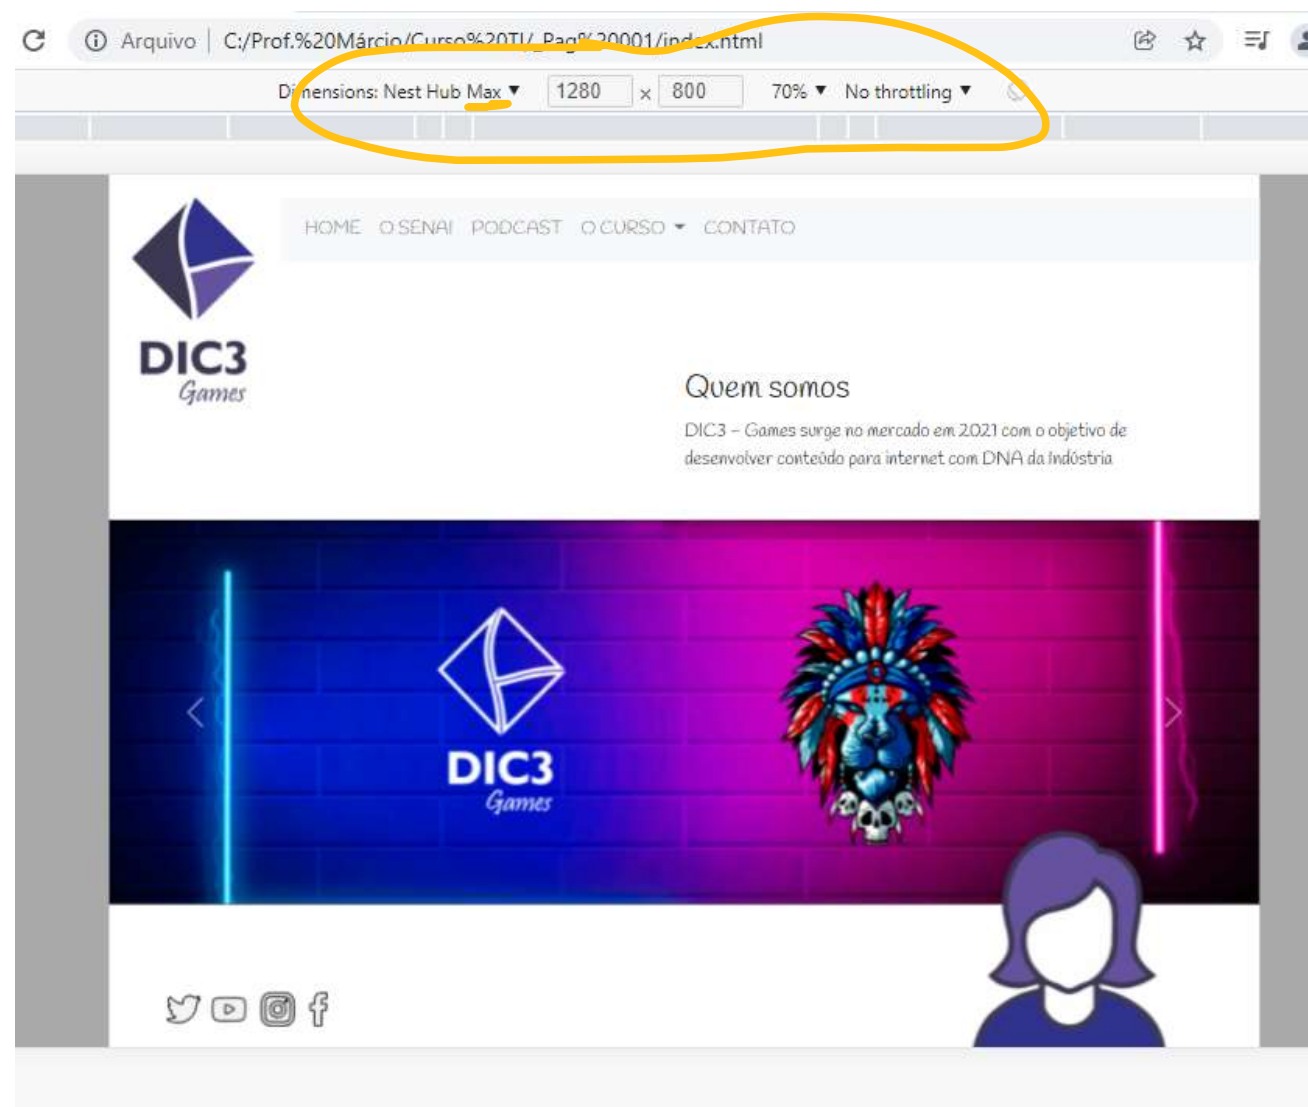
Arquivo | C:/Prof.%20Márcio/Curso%20TI/_Pag%20001/index.html

Dimensions: Nest Hub Max ▾ 1280 × 800 70% ▾ No throttling ▾

DIC3 Games

HOME O SENAI PODCAST O CURSO ▾ CONTATO

Quem somos

DIC3 – Games surge no mercado em 2021 com o objetivo de desenvolver conteúdo para internet com DNA da Indústria

DIC3 Games